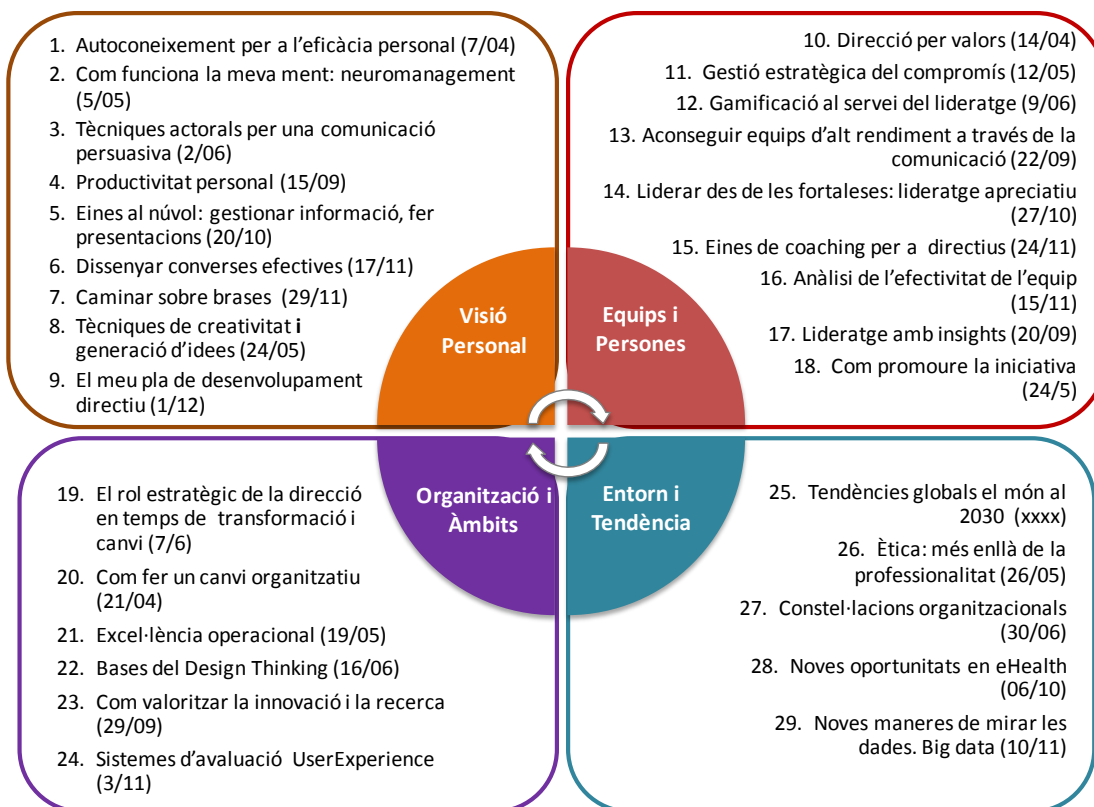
1. Autoconeixement per a l'eficàcia personal (7/04)
2. Com funciona la meva ment: neuromanagement (5/05)
3. Tècniques actorals per una comunicació persuasiva (2/06)
4. Productivitat personal (15/09)
5. Eines al núvol: gestionar informació, fer presentacions (20/10)
6. Dissenyar converses efectives (17/11)
7. Caminar sobre brases (29/11)
8. Tècniques de creativitat i generació d'idees (24/05)
9. El meu pla de desenvolupament directiu (1/12)

10. Direcció per valors (14/04)
11. Gestió estratègica del compromís (12/05)
12. Gamificació al servei del lideratge (9/06)
13. Aconseguir equips d'alt rendiment a través de la comunicació (22/09)
14. Liderar des de les fortaleses: lideratge apreciatiu (27/10)
15. Eines de coaching per a directius (24/11)
16. Anàlisi de l'efectivitat de l'equip (15/11)
17. Lideratge amb insights (20/09)
18. Com promoure la iniciativa (24/5)

Visió Personal

Equips i Persones

Organització i Àmbits

Entorn i Tendència

19. El rol estratègic de la direcció en temps de transformació i canvi (7/6)
20. Com fer un canvi organitzatiu (21/04)
21. Excel·lència operacional (19/05)
22. Bases del Design Thinking (16/06)
23. Com valoritzar la innovació i la recerca (29/09)
24. Sistemes d'avaluació UserExperience (3/11)

25. Tendències globals el món al 2030 (xxxx)
26. Ètica: més enllà de la professionalitat (26/05)
27. Constel·lacions organitzacionals (30/06)
28. Noves oportunitats en eHealth (06/10)
29. Noves maneres de mirar les dades. Big data (10/11)